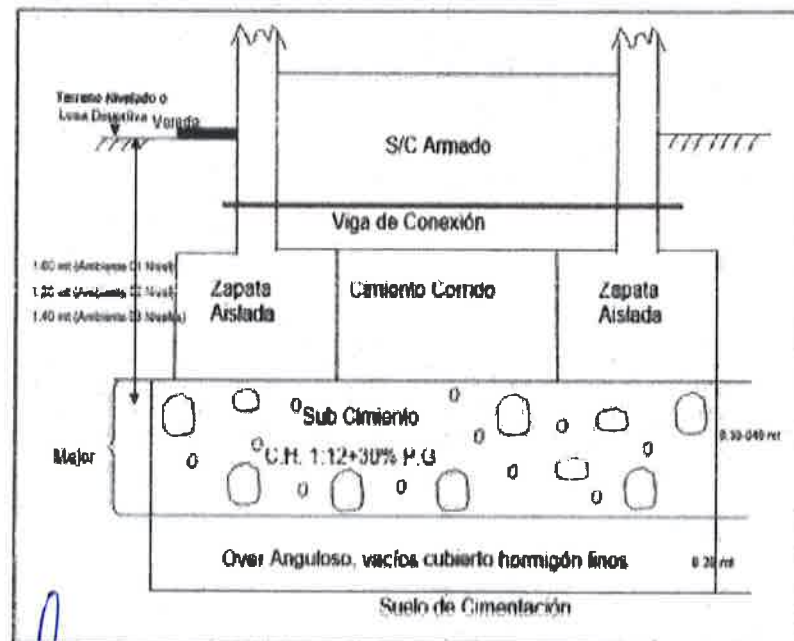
Terreno Nivelado o Losa Deportiva

Vereda

S/C Armado

Viga de Conexión

1.60 mt (Ambiente 01 Nivel)
1.20 mt (Ambiente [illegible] Nivel)
1.40 mt (Ambiente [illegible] Nivel)

Zapata Aislada

Cimiento Corrido

Zapata Aislada

Sub Cimiento

C.H. 1:12+30% P.G

Mejor

0.30-0.40 mt

Over Anguloso, vacíos cubierto hormigón finos

0.30 mt

Suelo de Cimentación